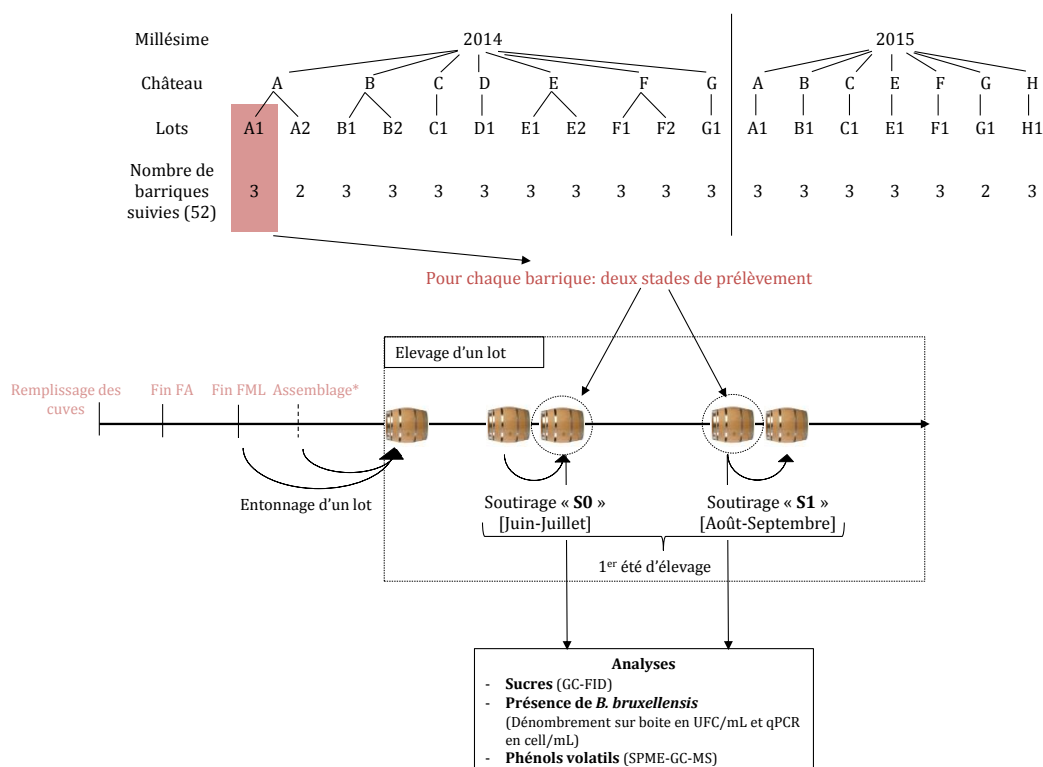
Millésime 2014 2015

Château A B C D E F G A B C E F G H

Lots A1 A2 B1 B2 C1 D1 E1 E2 F1 F2 G1 A1 B1 C1 E1 F1 G1 H1

Nombre de barriques suivies (52) 3 2 3 3 3 3 3 3 3 3 3 3 3 3 3 3 2 3

Pour chaque barrique: deux stades de prélèvement

Elevage d'un lot

Remplissage des cuves

Fin FA

Fin FML

Assemblage*

Entonnage d'un lot

Soutirage « **S0** » [Juin-Juillet]

Soutirage « **S1** » [Août-Septembre]

1$^{er}$ été d'élevage

**Analyses**
- **Sucres** (GC-FID)
- **Présence de *B. bruxellensis*** (Dénombrement sur boite en UFC/mL et qPCR en cell/mL)
- **Phénols volatils** (SPME-GC-MS)